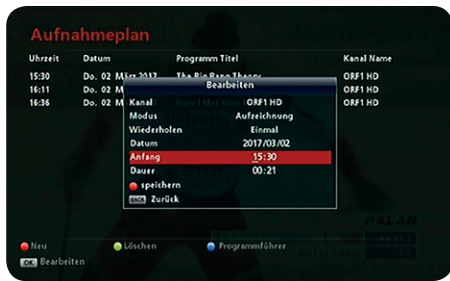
Aufnahmeplan

| Uhrzeit | Datum | Programm Titel | Kanal Name |
|---|---|---|---|
| 15:30 | Do. 02 März 2017 | The Big Bang Theory | ORF1 HD |
| 16:11 | Do. 02 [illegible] | How I Met Your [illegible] | ORF1 HD |
| 16:36 | Do. 02 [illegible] | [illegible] | ORF1 HD |

Bearbeiten

| | |
|---|---|
| Kanal | ORF1 HD |
| Modus | Aufzeichnung |
| Wiederholen | Einmal |
| Datum | 2017/03/02 |
| Anfang | 15:30 |
| Dauer | 00:21 |

speichern
BACK Zurück

POLAR

Neu Löschen Programmführer
OK Bearbeiten